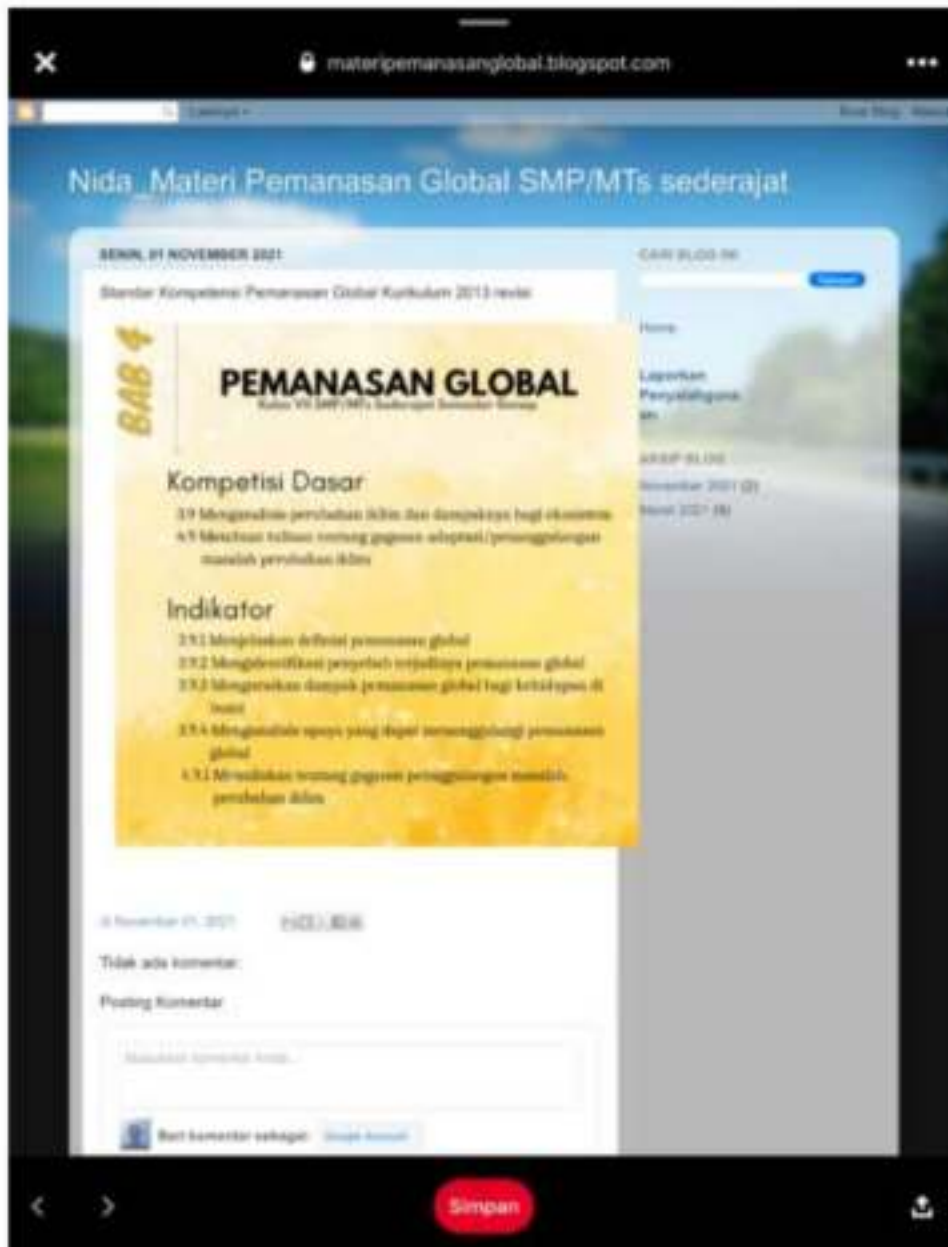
materipemanasanglobal.blogspot.com

Nida_Materi Pemanasan Global SMP/MTs sederajat

SENIN, 01 NOVEMBER 2021

Standar Kompetensi Pemanasan Global Kurikulum 2013 revisi

BAB 4

PEMANASAN GLOBAL

Kelas VII SMP/MTs Sederajat Semester Genap

Kompetisi Dasar

3.9 Menganalisis perubahan iklim dan dampaknya bagi ekosistem

4.9 Membuat tulisan tentang gagasan adaptasi/penanggulangan masalah perubahan iklim

Indikator

3.9.1 Menjelaskan definisi pemanasan global

3.9.2 Mengidentifikasi penyebab terjadinya pemanasan global

3.9.3 Menguraikan dampak pemanasan global bagi kehidupan di bumi

3.9.4 Menganalisis upaya yang dapat menanggulangi pemanasan global

4.9.1 Menuliskan tentang gagasan penanggulangan masalah perubahan iklim

CARI BLOG INI

Home

Laporan Penyelidigana

ARSIP BLOG

November 2021 (2)

Maret 2021 (6)

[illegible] November 01, 2021

Tidak ada komentar:

Posting Komentar

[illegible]

Beri komentar sebagai: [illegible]

Simpan